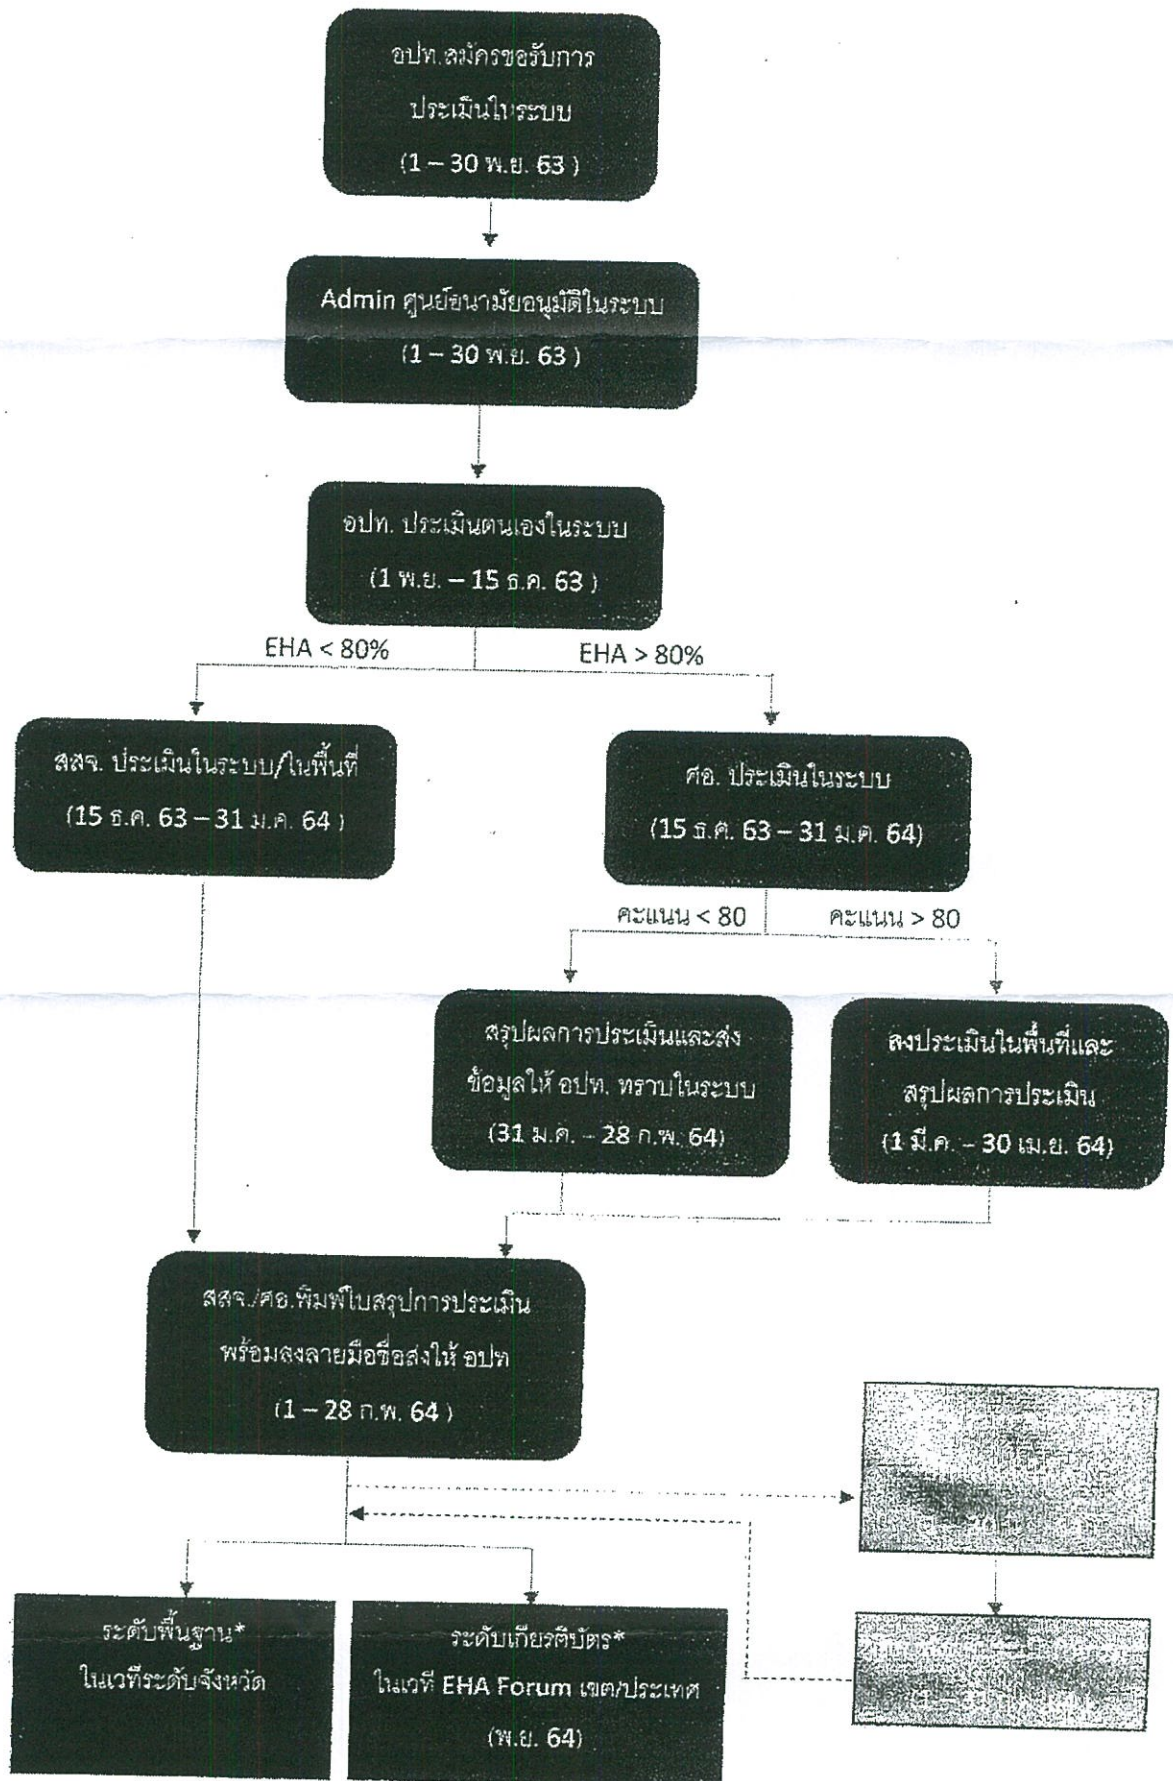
อปท.สมัครขอรับการประเมินในระบบ
(1 – 30 พ.ย. 63 )

Admin ศูนย์อนามัยอนุมัติในระบบ
(1 – 30 พ.ย. 63 )

อปท. ประเมินตนเองในระบบ
(1 พ.ย. – 15 ธ.ค. 63 )

EHA < 80%

EHA > 80%

สสจ. ประเมินในระบบ/ในพื้นที่
(15 ธ.ค. 63 – 31 ม.ค. 64 )

ศอ. ประเมินในระบบ
(15 ธ.ค. 63 – 31 ม.ค. 64)

คะแนน < 80

คะแนน > 80

สรุปผลการประเมินและส่งข้อมูลให้ อปท. ทราบในระบบ
(31 ม.ค. – 28 ก.พ. 64)

ลงประเมินในพื้นที่และสรุปผลการประเมิน
(1 มี.ค. – 30 เม.ย. 64)

สสจ./ศอ.พิมพ์ใบสรุปการประเมินพร้อมลงลายมือชื่อส่งให้ อปท
(1 – 28 ก.พ. 64 )

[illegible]

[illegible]

ระดับพื้นฐาน*
ในเวทีระดับจังหวัด

ระดับเกียรติบัตร*
ในเวที EHA Forum เขต/ประเทศ
(พ.ย. 64)